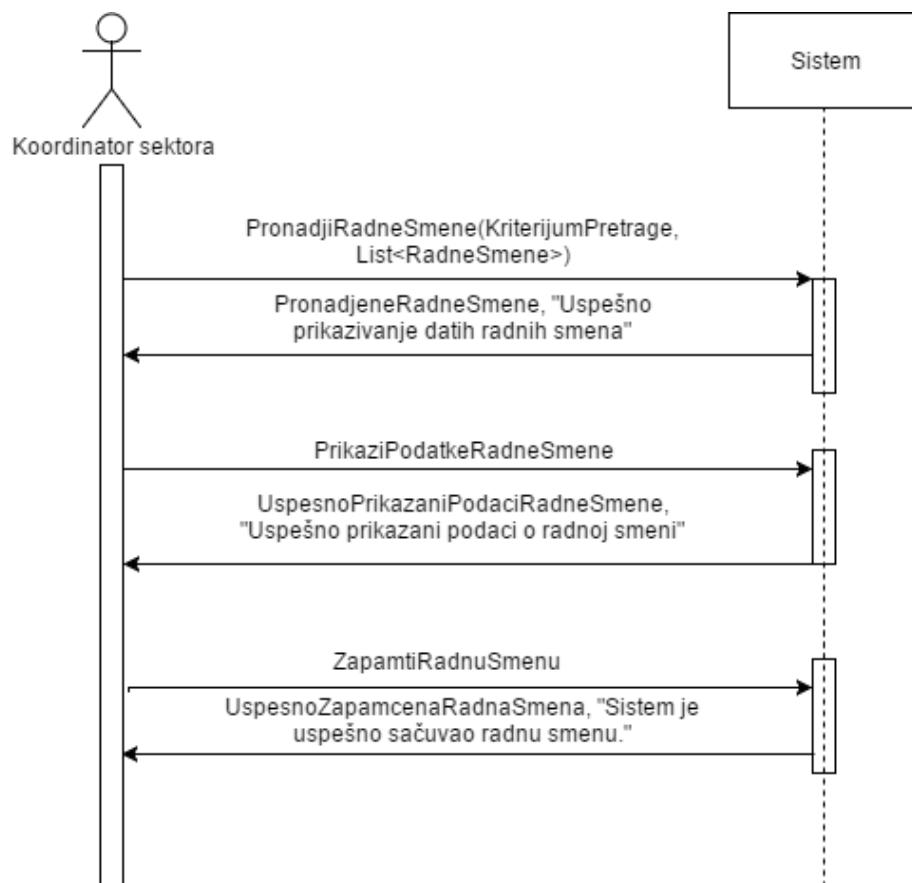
Koordinator sektora

Sistem

PronadjiRadneSmene(KriterijumPretrage, List<RadneSmene>)

PronadjeneRadneSmene, "Uspešno prikazivanje datih radnih smena"

PrikaziPodatkeRadneSmene

UspesnoPrikazaniPodaciRadneSmene, "Uspešno prikazani podaci o radnoj smeni"

ZapamtiRadnuSmenu

UspesnoZapamcenaRadnaSmena, "Sistem je uspešno sačuvao radnu smenu."